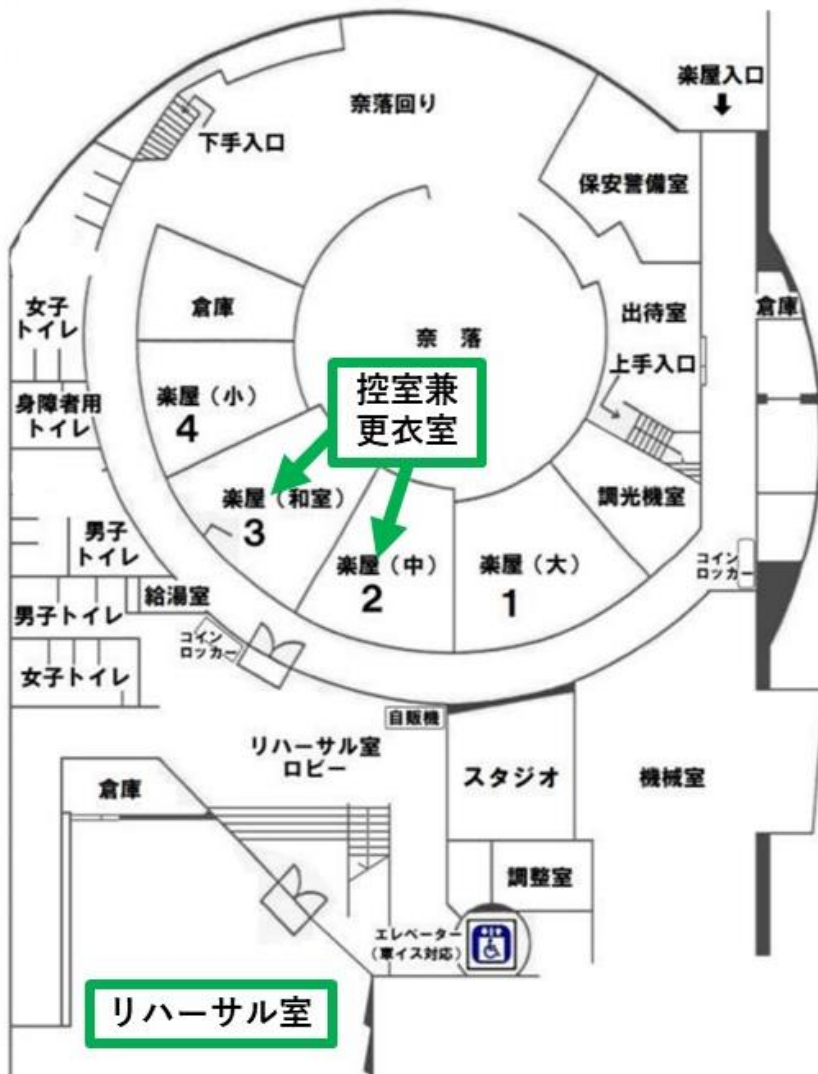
楽屋入口
奈落回り
下手入口
保安警備室
倉庫
出待室
倉庫
女子トイレ
奈落
控室兼更衣室
上手入口
楽屋（小）
4
身障者用トイレ
楽屋（和室）
3
調光機室
男子トイレ
楽屋（中）
2
楽屋（大）
1
コインロッカー
給湯室
男子トイレ
コインロッカー
女子トイレ
自販機
リハーサル室ロビー
スタジオ
機械室
倉庫
調整室
エレベーター（車イス対応）
リハーサル室